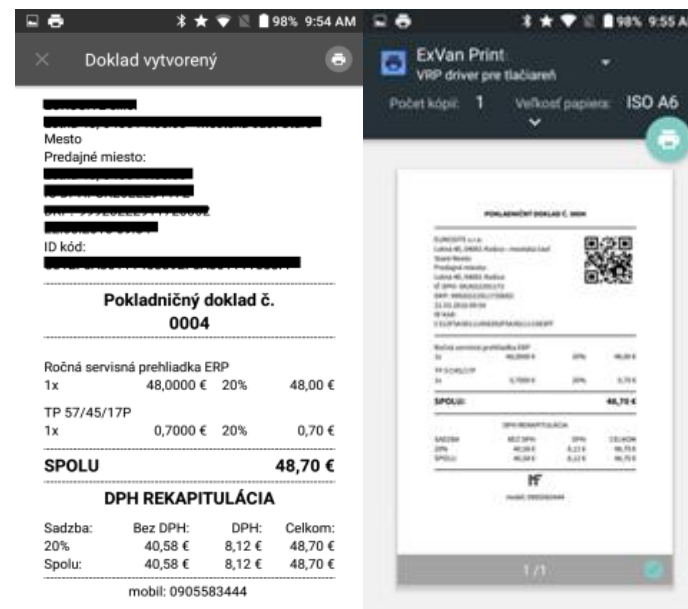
98% 9:54 AM

Doklad vytvorený

Mesto
Predajné miesto:

ID kód:

Pokladničný doklad č.
0004

Ročná servisná prehliadka ERP
| 1x | 48,0000 € | 20% | 48,00 € |
|---|---|---|---|

TP 57/45/17P
| 1x | 0,7000 € | 20% | 0,70 € |
|---|---|---|---|

SPOLU 48,70 €

DPH REKAPITULÁCIA

| Sadzba: | Bez DPH: | DPH: | Celkom: |
|---|---|---|---|
| 20% | 40,58 € | 8,12 € | 48,70 € |
| Spolu: | 40,58 € | 8,12 € | 48,70 € |

mobil: 0905583444

98% 9:55 AM

ExVan Print
VRP driver pre tlačiareň

Počet kópií: 1 Veľkosť papiera: ISO A6

POKLADNIČNÝ DOKLAD Č. 0004

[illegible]

Ročná servisná prehliadka ERP
| 1x | 48,0000 € | 20% | 48,00 € |
|---|---|---|---|

TP 57/45/17P
| 1x | 0,7000 € | 20% | 0,70 € |
|---|---|---|---|

SPOLU: 48,70 €

DPH REKAPITULÁCIA

| SADZBA | BEZ DPH | DPH | CELKOM |
|---|---|---|---|
| 20% | 40,58 € | 8,12 € | 48,70 € |
| SPOLU | 40,58 € | 8,12 € | 48,70 € |

mobil: 0905583444

1/1